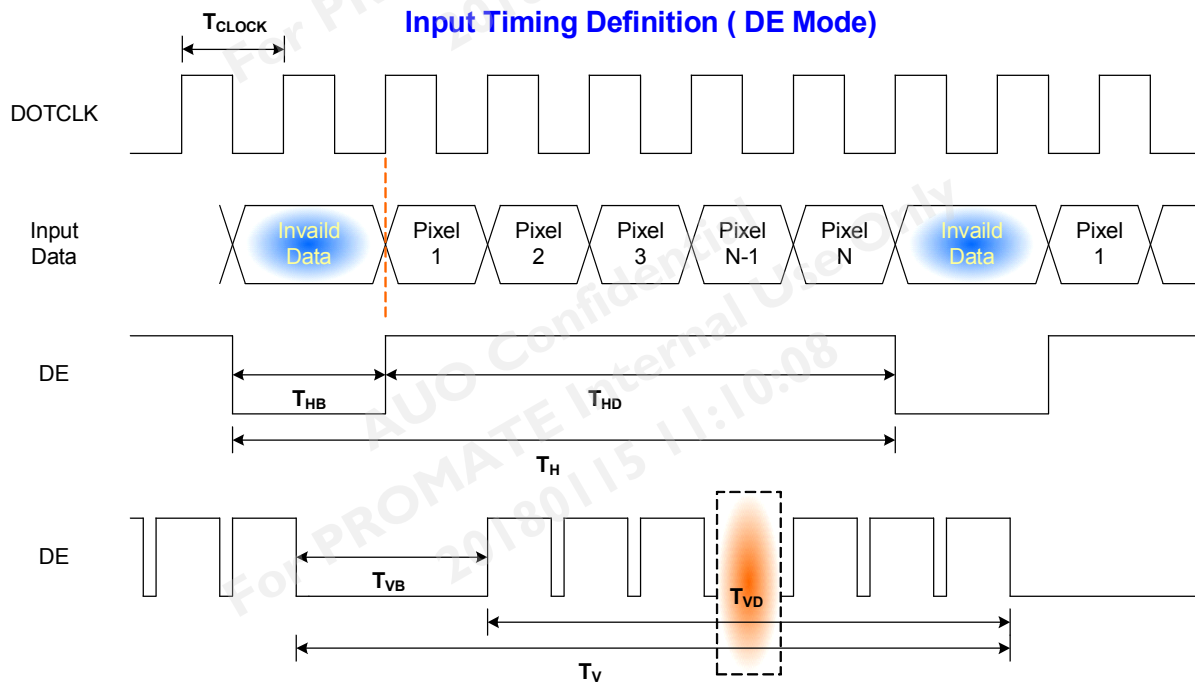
Input Timing Definition ( DE Mode)

$T_{CLOCK}$

DOTCLK

Input Data

Invaild Data

Pixel 1

Pixel 2

Pixel 3

Pixel N-1

Pixel N

Invaild Data

Pixel 1

DE

$T_{HB}$

$T_{HD}$

$T_H$

DE

$T_{VB}$

$T_{VD}$

$T_V$

For PROMATE Internal Use Only
AUO Confidential
20180115 11:10:08